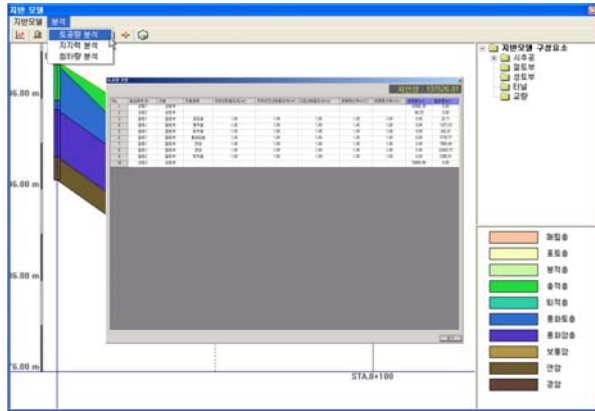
지반 모델

지반모델 분석

토공량 분석
지지력 분석
침하량 분석

86.00 m
86.00 m
76.00 m

STA.0+100

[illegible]

| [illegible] | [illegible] | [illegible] | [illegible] | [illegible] | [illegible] | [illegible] | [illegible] | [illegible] | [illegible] | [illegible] | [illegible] |
|---|---|---|---|---|---|---|---|---|---|---|---|
| 1 | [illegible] | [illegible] | | | | | | | | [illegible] | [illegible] |
| 2 | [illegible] | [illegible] | | | | | | | | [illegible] | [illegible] |
| 3 | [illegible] | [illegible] | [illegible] | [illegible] | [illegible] | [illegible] | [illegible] | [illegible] | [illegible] | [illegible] | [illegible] |
| 4 | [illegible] | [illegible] | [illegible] | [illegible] | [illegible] | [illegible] | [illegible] | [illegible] | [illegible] | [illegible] | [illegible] |
| 5 | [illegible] | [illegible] | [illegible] | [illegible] | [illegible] | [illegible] | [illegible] | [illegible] | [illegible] | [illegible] | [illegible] |
| 6 | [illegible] | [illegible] | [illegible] | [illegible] | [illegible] | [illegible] | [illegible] | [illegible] | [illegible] | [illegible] | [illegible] |
| 7 | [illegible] | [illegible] | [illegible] | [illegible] | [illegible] | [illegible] | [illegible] | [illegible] | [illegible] | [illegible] | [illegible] |
| 8 | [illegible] | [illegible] | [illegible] | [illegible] | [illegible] | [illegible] | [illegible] | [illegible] | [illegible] | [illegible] | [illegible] |
| 9 | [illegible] | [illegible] | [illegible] | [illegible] | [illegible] | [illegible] | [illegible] | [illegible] | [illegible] | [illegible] | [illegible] |
| 10 | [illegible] | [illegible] | | | | | | | | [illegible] | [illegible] |

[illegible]

지반모델 구성요소
시추공
절토부
성토부
터널
교량

매립층
표토층
붕적층
충적층
퇴적층
풍화토층
풍화암층
보통암
연암
경암